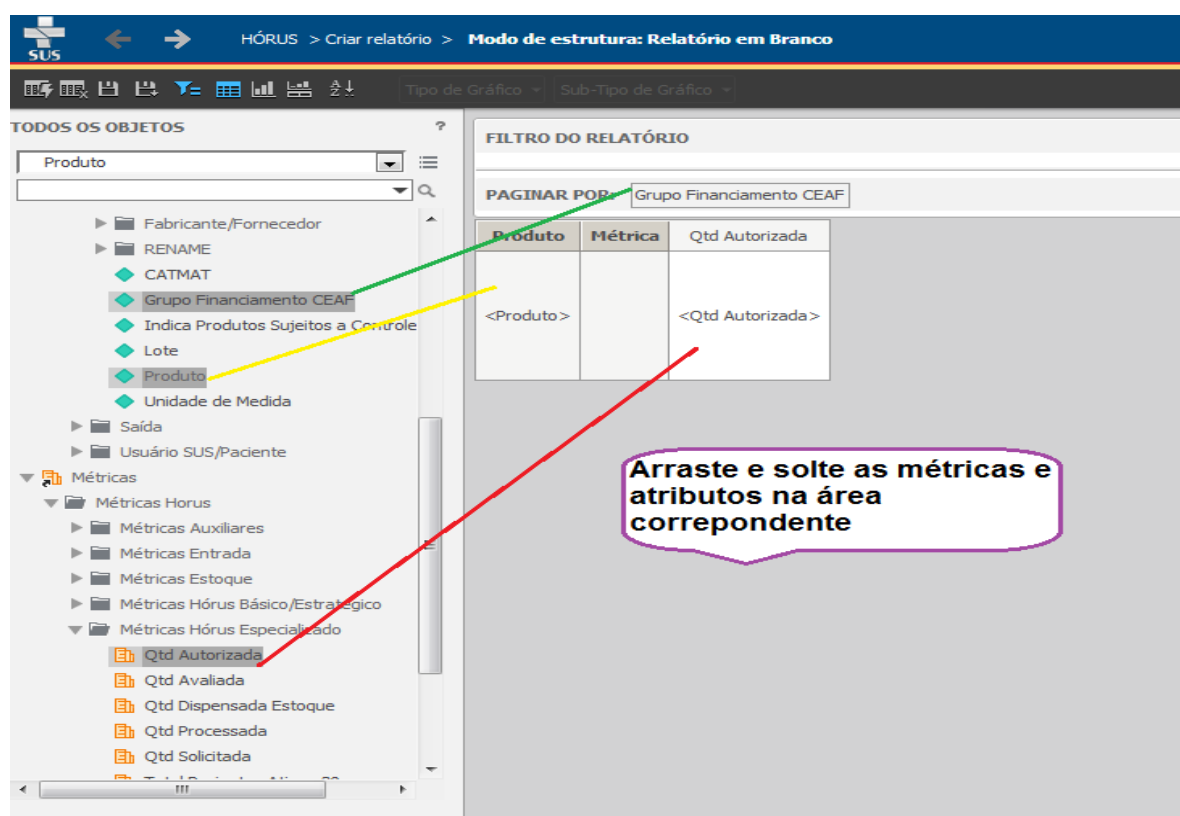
SUS

HÓRUS > Criar relatório > **Modo de estrutura: Relatório em Branco**

Tipo de Gráfico Sub-Tipo de Gráfico

TODOS OS OBJETOS ?

Produto

Fabricante/Fornecedor
RENAME
CATMAT
Grupo Financiamento CEAF
Indica Produtos Sujeitos a Controle
Lote
Produto
Unidade de Medida
Saída
Usuário SUS/Paciente
Métricas
Métricas Horus
Métricas Auxiliares
Métricas Entrada
Métricas Estoque
Métricas Hórus Básico/Estrategico
Métricas Hórus Especializado
Qtd Autorizada
Qtd Avaliada
Qtd Dispensada Estoque
Qtd Processada
Qtd Solicitada
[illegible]

FILTRO DO RELATÓRIO

PAGINAR POR: Grupo Financiamento CEAF

| Produto | Métrica | Qtd Autorizada |
|---|---|---|
| <Produto> | | <Qtd Autorizada> |

Arraste e solte as métricas e atributos na área correpondente